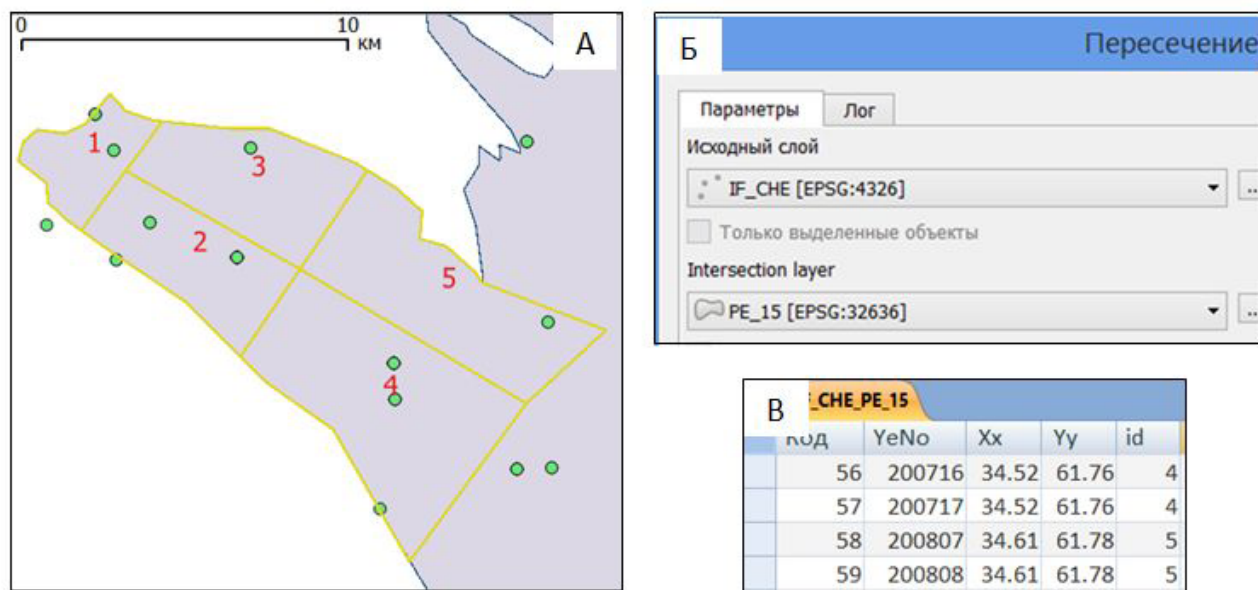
0 10 км

А

1

3

2

5

4

Б

Пересечение

Параметры Лог

Исходный слой

IF_CHE [EPSG:4326]

Только выделенные объекты

Intersection layer

PE_15 [EPSG:32636]

В

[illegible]_CHE_PE_15

| Код | YeNo | Xx | Yy | id |
|---|---|---|---|---|
| 56 | 200716 | 34.52 | 61.76 | 4 |
| 57 | 200717 | 34.52 | 61.76 | 4 |
| 58 | 200807 | 34.61 | 61.78 | 5 |
| 59 | 200808 | 34.61 | 61.78 | 5 |